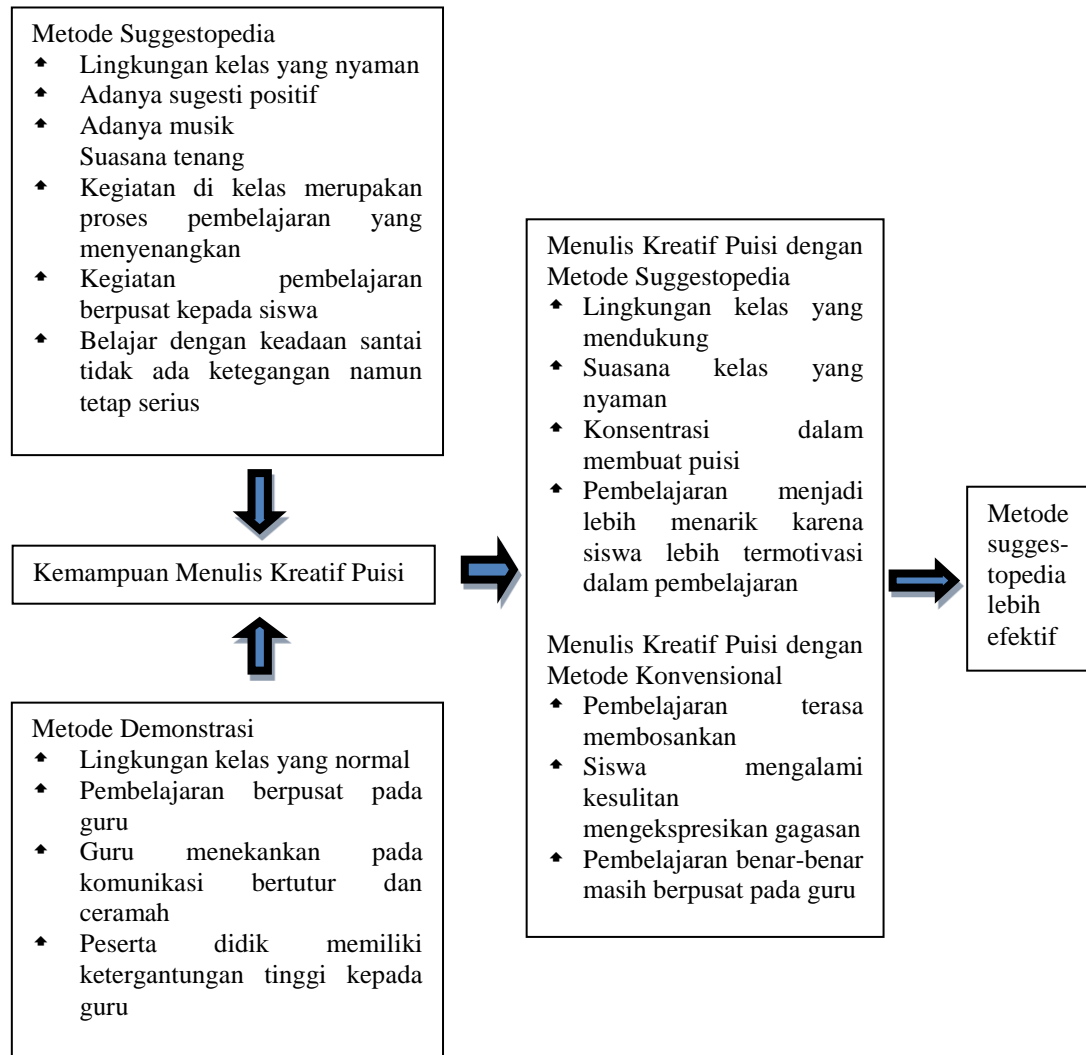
Metode Suggestopedia
- Lingkungan kelas yang nyaman
- Adanya sugesti positif
- Adanya musik
Suasana tenang
- Kegiatan di kelas merupakan proses pembelajaran yang menyenangkan
- Kegiatan pembelajaran berpusat kepada siswa
- Belajar dengan keadaan santai tidak ada ketegangan namun tetap serius

Kemampuan Menulis Kreatif Puisi

Metode Demonstrasi
- Lingkungan kelas yang normal
- Pembelajaran berpusat pada guru
- Guru menekankan pada komunikasi bertutur dan ceramah
- Peserta didik memiliki ketergantungan tinggi kepada guru

Menulis Kreatif Puisi dengan Metode Suggestopedia
- Lingkungan kelas yang mendukung
- Suasana kelas yang nyaman
- Konsentrasi dalam membuat puisi
- Pembelajaran menjadi lebih menarik karena siswa lebih termotivasi dalam pembelajaran

Menulis Kreatif Puisi dengan Metode Konvensional
- Pembelajaran terasa membosankan
- Siswa mengalami kesulitan mengekspresikan gagasan
- Pembelajaran benar-benar masih berpusat pada guru

Metode suggestopedia lebih efektif